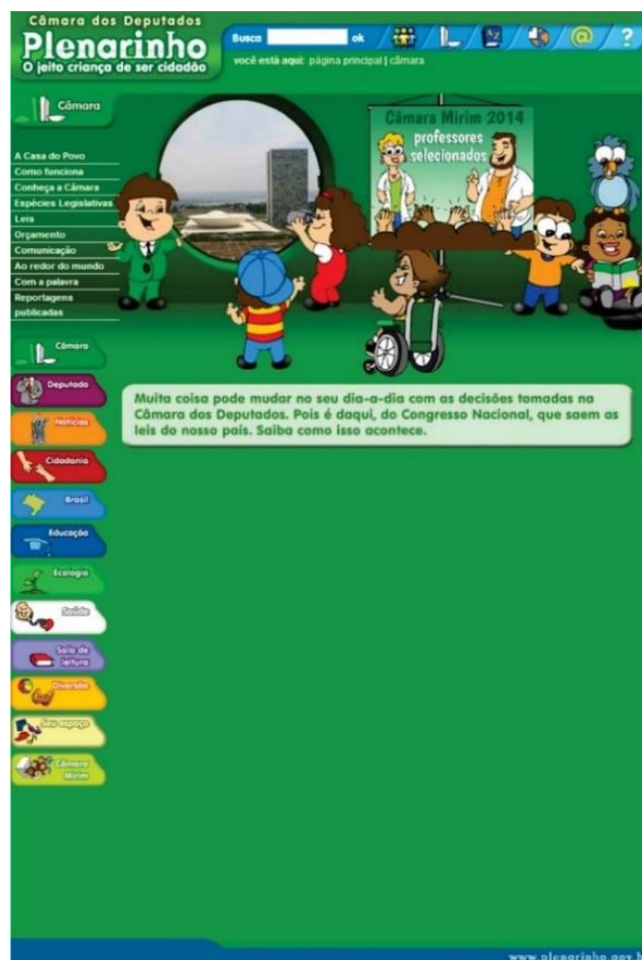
Câmara dos Deputados
Plenarinho
O jeito criança de ser cidadão

Busca ok
?
você está aqui: página principal | câmara

Câmara

A Casa do Povo
Como funciona
Conheça a Câmara
Espécies Legislativas
Leis
Orçamento
Comunicação
Ao redor do mundo
Com a palavra
Reportagens publicadas

Câmara Mirim 2014
professores selecionados

Câmara
Deputado
Notícias
Cidadania
Brasil
Educação
Ecologia
Saúde
Sala de leitura
Diversão
Seu espaço
Câmara Mirim

Muita coisa pode mudar no seu dia-a-dia com as decisões tomadas na Câmara dos Deputados. Pois é daqui, do Congresso Nacional, que saem as leis do nosso país. Saiba como isso acontece.

www.plenarinho.gov.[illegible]